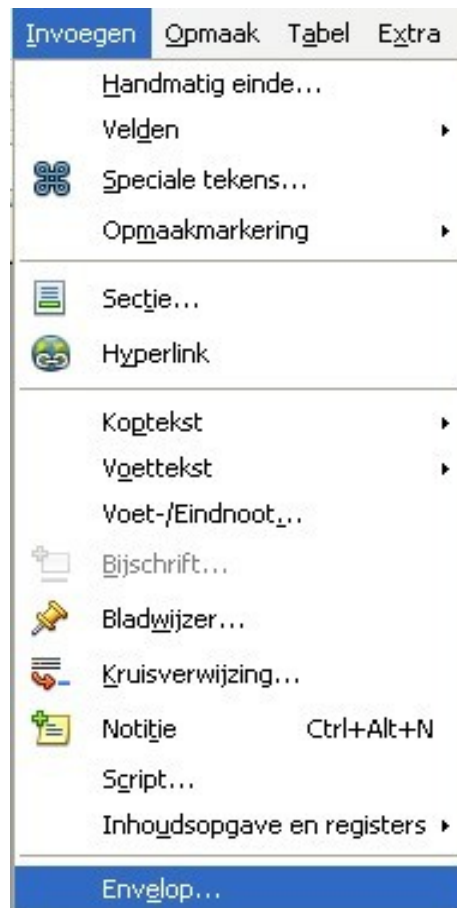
Invoegen Opmaak Tabel Extra

Handmatig einde...
Velden
Speciale tekens...
Opmaakmarkering
Sectie...
Hyperlink
Koptekst
Voettekst
Voet-/Eindnoot...
Bijschrift...
Bladwijzer...
Kruisverwijzing...
Notitie Ctrl+Alt+N
Script...
Inhoudsopgave en registers
Envelop...